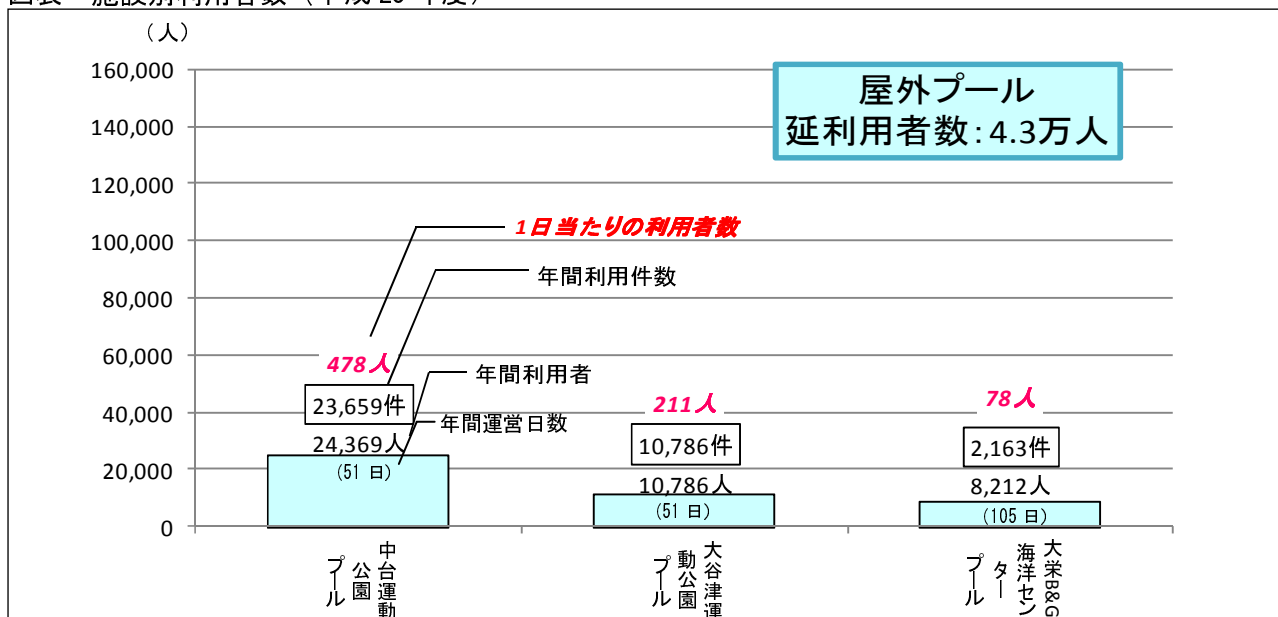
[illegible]

（人）

160,000
140,000
120,000
100,000
80,000
60,000
40,000
20,000
0

屋外プール
延利用者数：4.3万人

1日当たりの利用者数
年間利用件数
年間利用者
年間運営日数

478人
23,659件
24,369人
(51 日)

211人
10,786件
10,786人
(51 日)

78人
2,163件
8,212人
(105 日)

中台運動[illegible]公園プール

大谷津運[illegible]動公園プール

大栄B&G海洋センタープール